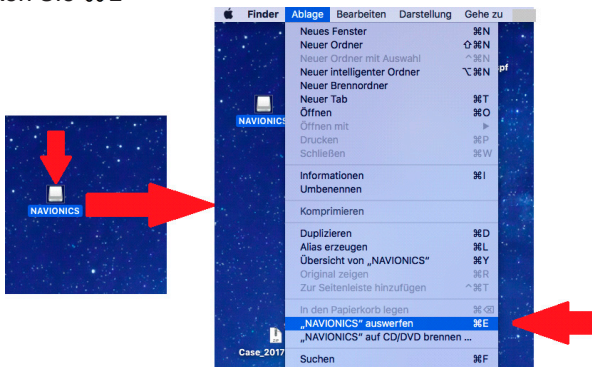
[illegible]

NAVIONICS

Finder Ablage Bearbeiten Darstellung Gehe zu

NAVIONICS

Neues Fenster ⌘N
Neuer Ordner ⇧⌘N
Neuer Ordner mit Auswahl ^⌘N
Neuer intelligenter Ordner ⌥⌘N
Neuer Brennordner
Neuer Tab ⌘T
Öffnen ⌘O
Öffnen mit ▶
Drucken ⌘P
Schließen ⌘W

Informationen ⌘I
Umbenennen

Komprimieren

Duplizieren ⌘D
Alias erzeugen ⌘L
Übersicht von „NAVIONICS" ⌘Y
Original zeigen ⌘R
Zur Seitenleiste hinzufügen ^⌘T

In den Papierkorb legen ⌘⌫
„NAVIONICS" auswerfen ⌘E
„NAVIONICS" auf CD/DVD brennen ...

Suchen ⌘F

pf

Case_2017